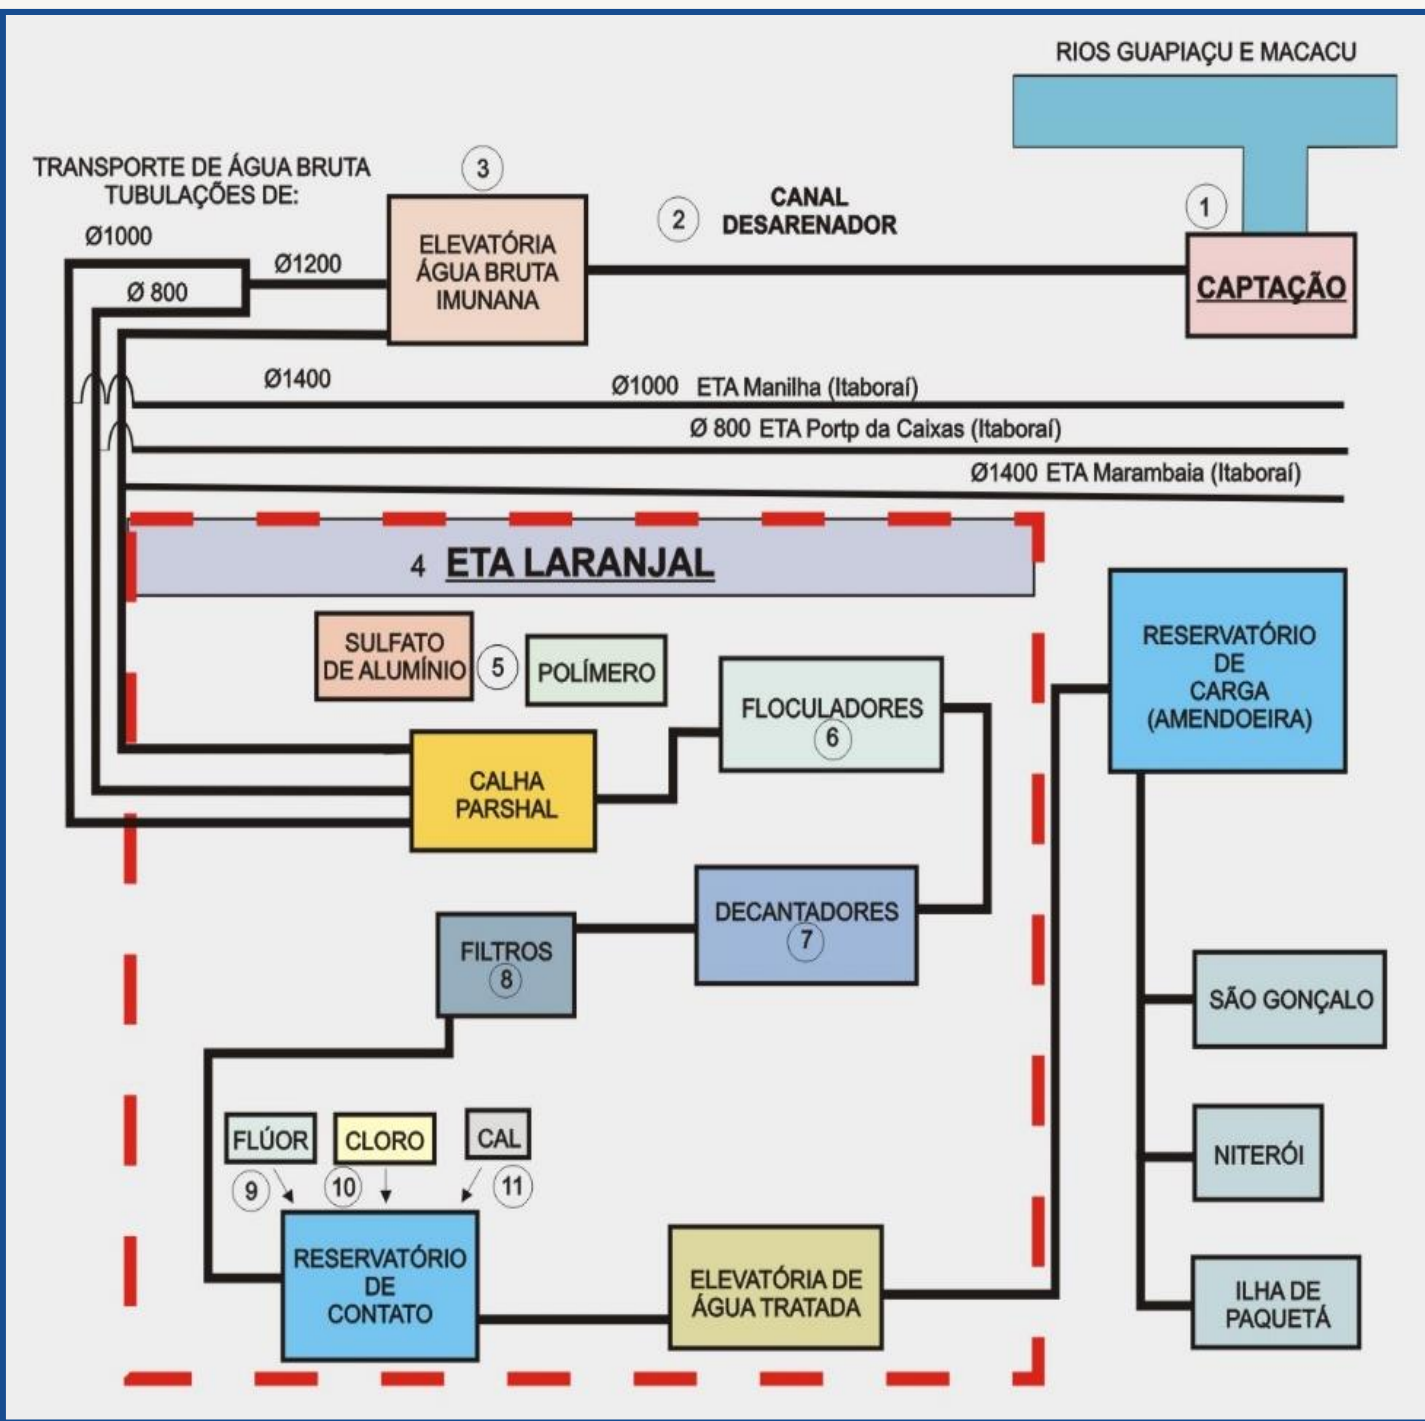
RIOS GUAPIAÇU E MACACU

TRANSPORTE DE ÁGUA BRUTA TUBULAÇÕES DE:

3

ELEVATÓRIA ÁGUA BRUTA IMUNANA

2

CANAL DESARENADOR

1

CAPTAÇÃO

Ø1000

Ø1200

Ø 800

Ø1400

Ø1000 ETA Manilha (Itaboraí)

Ø 800 ETA Portp da Caixas (Itaboraí)

Ø1400 ETA Marambaia (Itaboraí)

4 ETA LARANJAL

SULFATO DE ALUMÍNIO

5

POLÍMERO

FLOCULADORES 6

CALHA PARSHAL

RESERVATÓRIO DE CARGA (AMENDOEIRA)

DECANTADORES 7

FILTROS 8

SÃO GONÇALO

FLÚOR

CLORO

CAL

9

10

11

NITERÓI

RESERVATÓRIO DE CONTATO

ELEVATÓRIA DE ÁGUA TRATADA

ILHA DE PAQUETÁ